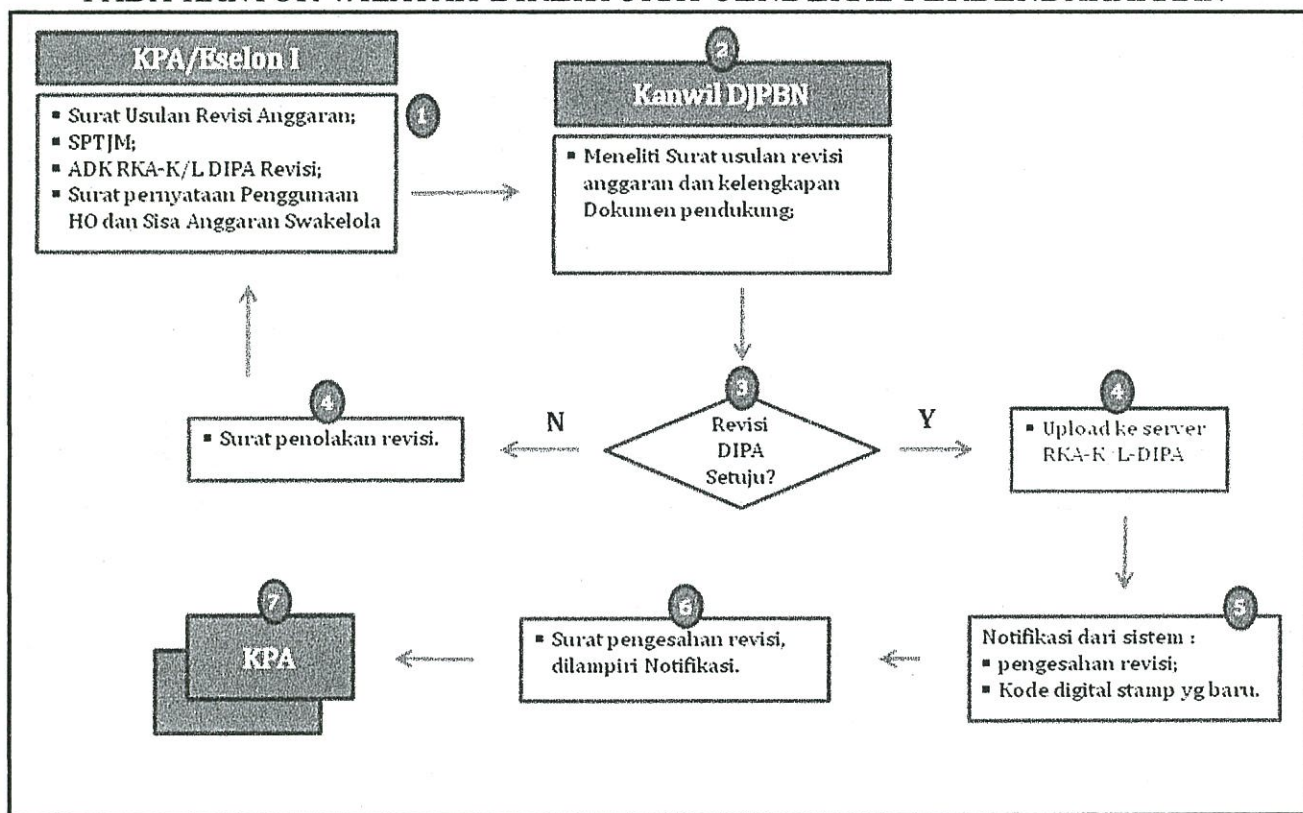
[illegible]

KPA/Eselon I

1

- Surat Usulan Revisi Anggaran;
- SPTJM;
- ADK RKA-K/L DIPA Revisi;
- Surat pernyataan Penggunaan HO dan Sisa Anggaran Swakelola

2

Kanwil DJPBN

- Meneliti Surat usulan revisi anggaran dan kelengkapan Dokumen pendukung;

4

- Surat penolakan revisi.

N

3

Revisi DIPA Setuju?

Y

4

- Upload ke server RKA-K/L-DIPA

7

KPA

6

- Surat pengesahan revisi, dilampiri Notifikasi.

5

Notifikasi dari sistem :
- pengesahan revisi;
- Kode digital stamp yg baru.